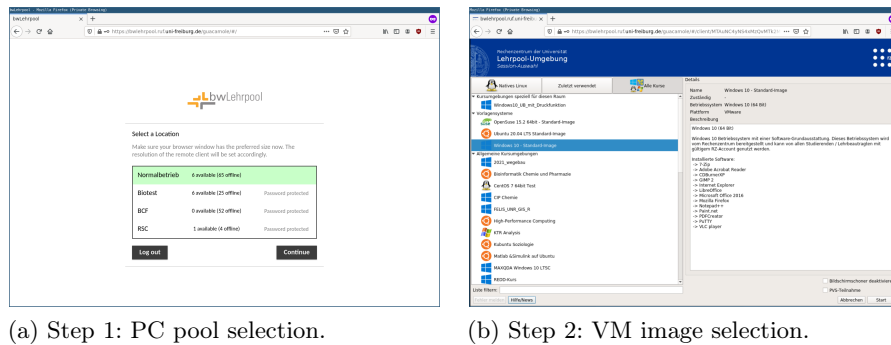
bwLehrpool - Mozilla Firefox (Private Browsing)

bwLehrpool

https://bwlehrpool.ruf.uni-freiburg.de/guacamole/#/

bwLehrpool

Select a Location

Make sure your browser window has the preferred size now. The resolution of the remote client will be set accordingly.

| | | |
|---|---|---|
| Normalbetrieb | 6 available (65 offline) | |
| Biotest | 6 available (25 offline) | Password protected |
| BCF | 0 available (52 offline) | Password protected |
| RSC | 1 available (4 offline) | Password protected |

Log out

Continue

(a) Step 1: PC pool selection.

bwlehrpool.ruf.uni-freib... 

https://bwlehrpool.ruf.uni-freiburg.de/guacamole/#/client/

Rechenzentrum der Universität
Lehrpool-Umgebung
Session-Auswahl

Natives Linux

Zuletzt verwendet

Alle Kurse

Kursumgebungen speziell für diesen Raum

Windows10_UB_mit_Druckfunktion

Vorlagensysteme

OpenSuse 15.2 64bit - Standard-Image

Ubuntu 20.04 LTS Standard-Image

Windows 10 - Standard-Image

Allgemeine Kursumgebungen

2021_wegebau

Bioinformatik Chemie und Pharmazie

CentOS 7 64bit Test

CIP Chemie

FELIS_UNR_GIS_R

High-Performance Computing

KTR Analysis

Kubuntu Soziologie

Matlab &Simulink auf Ubuntu

MAXQDA Windows 10 LTSC

REDD-Kurs

Liste filtern:

Details

Name Windows 10 - Standard-Image

Zuständig

Betriebssystem Windows 10 (64 Bit)

Plattform VMware

Beschreibung

Windows 10 (64 Bit)

Windows 10 Betriebssystem mit einer Software-Grundausstattung. Dieses Betriebssystem wird vom Rechenzentrum bereitgestellt und kann von allen Studierenden / Lehrbeauftragten mit gültigem RZ-Account genutzt werden.

Installierte Software:
-> 7-Zip
-> Adobe Acrobat Reader
-> CDBurnerXP
-> GIMP 2
-> Internet Explorer
-> LibreOffice
-> Microsoft Office 2016
-> Mozilla Firefox
-> Notepad++
-> Paint.net
-> PDFCreator
-> PuTTY
-> VLC player

Bildschirmschoner deaktivieren

PVS-Teilnahme

Abbrechen

Start

Hilfe/News

(b) Step 2: VM image selection.